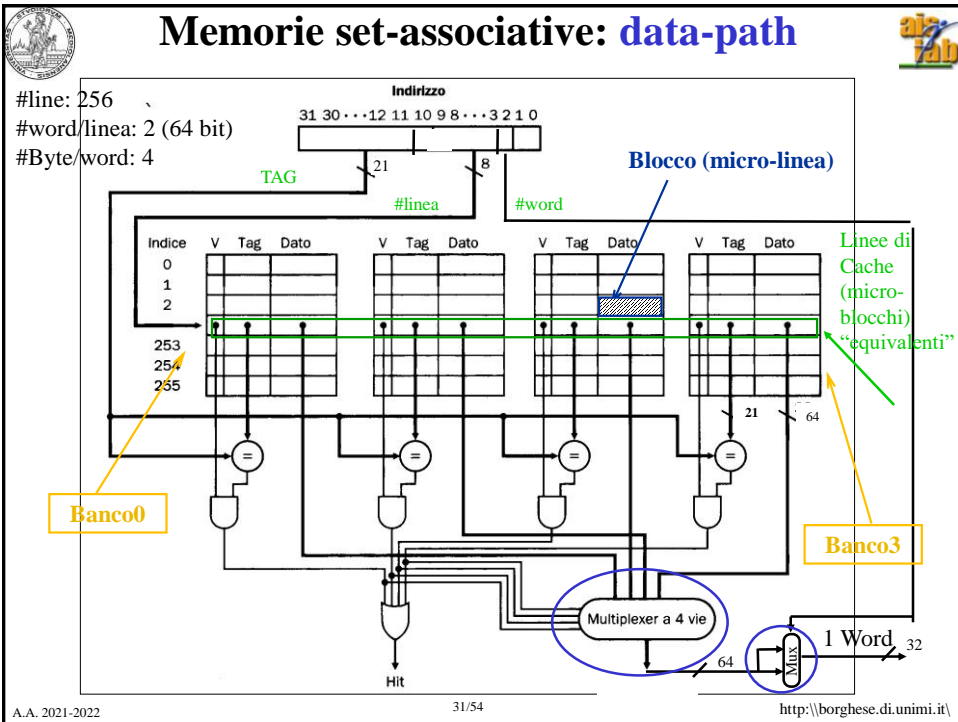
Memorie set-associative: data-path

#line: 256
#word/linea: 2 (64 bit)
#Byte/word: 4

Indirizzo
31 30 · · · 12 11 10 9 8 · · · 3 2 1 0

21
8
TAG
#linea
#word

Blocco (micro-linea)

Indice
0
1
2
253
254
255

V Tag Dato
V Tag Dato
V Tag Dato
V Tag Dato

Linee di Cache (micro-blocchi) "equivalenti"

21
64

=
=
=
=

Banco0

Banco3

Multiplexer a 4 vie

64

Mux

1 Word
32

Hit

A.A. 2021-2022
31/54
http:\\borghese.di.unimi.it\